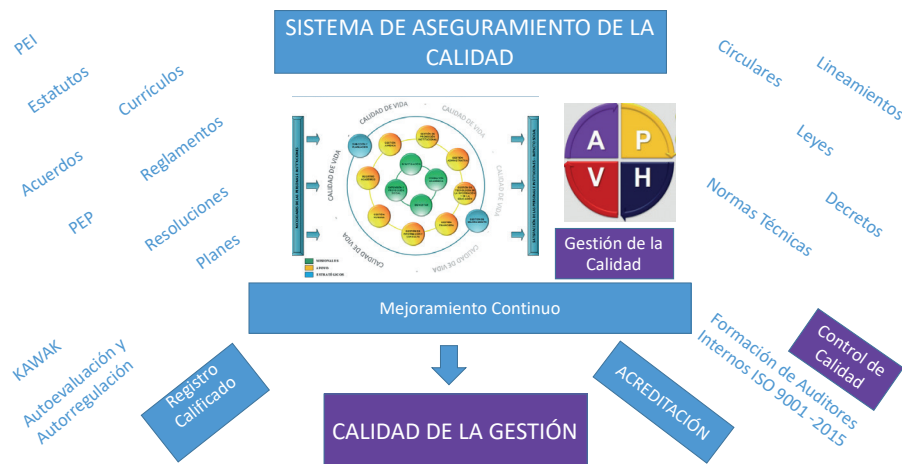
SISTEMA DE ASEGURAMIENTO DE LA CALIDAD

PEI

Estatutos

Currículos

Acuerdos

Reglamentos

PEP

Resoluciones

Planes

CALIDAD DE VIDA

CALIDAD DE VIDA

CALIDAD DE VIDA

CALIDAD DE VIDA

CALIDAD DE VIDA

A

P

V

H

Gestión de la Calidad

Circulares

Lineamientos

Leyes

Normas Técnicas

Decretos

Mejoramiento Continuo

KAWAK

Autoevaluación y Autorregulación

Registro Calificado

CALIDAD DE LA GESTIÓN

ACREDITACIÓN

Formación de Auditores Internos ISO 9001 -2015

Control de Calidad